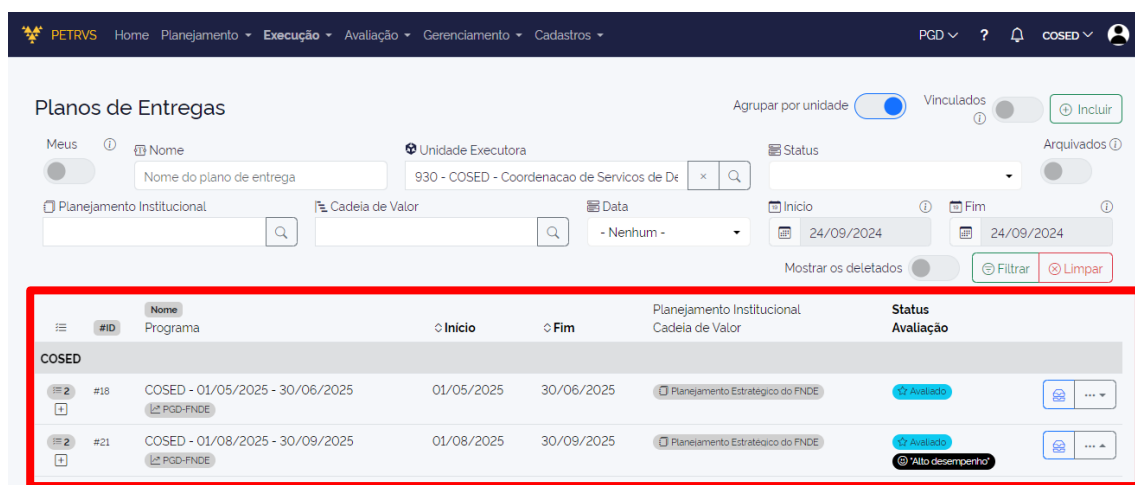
PETRVS Home Planejamento ▾ Execução ▾ Avaliação ▾ Gerenciamento ▾ Cadastros ▾ PGD ▾ ? COSED ▾

Planos de Entregas

Agrupar por unidade Vinculados ⓘ ⊕ Incluir

Meus ⓘ Nome Unidade Executora Status Arquivados ⓘ

Nome do plano de entrega 930 - COSED - Coordenacao de Servicos de De ×

Planejamento Institucional Cadeia de Valor Data Início ⓘ Fim ⓘ

- Nenhum - 24/09/2024 24/09/2024

Mostrar os deletados Filtrar Limpar

| | #ID | Nome Programa | Início | Fim | Planejamento Institucional Cadeia de Valor | Status Avaliação | |
|---|---|---|---|---|---|---|---|
| COSED | | | | | | | |
| 2 | #18 | COSED - 01/05/2025 - 30/06/2025 PGD-FNDE | 01/05/2025 | 30/06/2025 | Planejamento Estratégico do FNDE | Avaliado | ··· |
| 2 | #21 | COSED - 01/08/2025 - 30/09/2025 PGD-FNDE | 01/08/2025 | 30/09/2025 | Planejamento Estratégico do FNDE | Avaliado "Alto desempenho" | ··· |